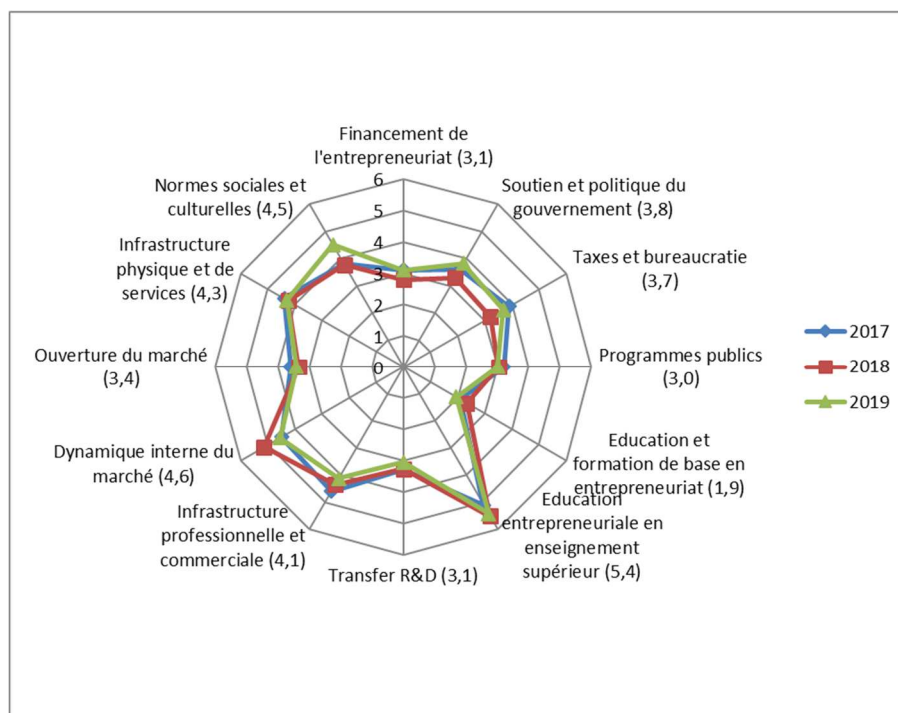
Financement de l'entrepreneuriat (3,1)

Soutien et politique du gouvernement (3,8)

Taxes et bureaucratie (3,7)

Programmes publics (3,0)

Education et formation de base en entrepreneuriat (1,9)

Education entrepreneuriale en enseignement supérieur (5,4)

Transfer R&D (3,1)

Infrastructure professionnelle et commerciale (4,1)

Dynamique interne du marché (4,6)

Ouverture du marché (3,4)

Infrastructure physique et de services (4,3)

Normes sociales et culturelles (4,5)

6
5
4
3
2
1
0

2017
2018
2019